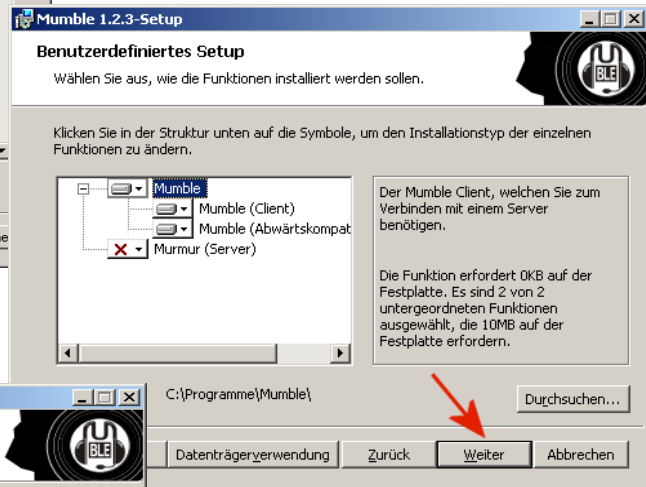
Mumble 1.2.3-Setup

Benutzerdefiniertes Setup

Wählen Sie aus, wie die Funktionen installiert werden sollen.

Klicken Sie in der Struktur unten auf die Symbole, um den Installationstyp der einzelnen Funktionen zu ändern.

Mumble
Mumble (Client)
Mumble (Abwärtskompat
Murmur (Server)

Der Mumble Client, welchen Sie zum Verbinden mit einem Server benötigen.

Die Funktion erfordert 0KB auf der Festplatte. Es sind 2 von 2 untergeordneten Funktionen ausgewählt, die 10MB auf der Festplatte erfordern.

C:\Programme\Mumble\

Durchsuchen...

Datenträgerverwendung
Zurück
Weiter
Abbrechen